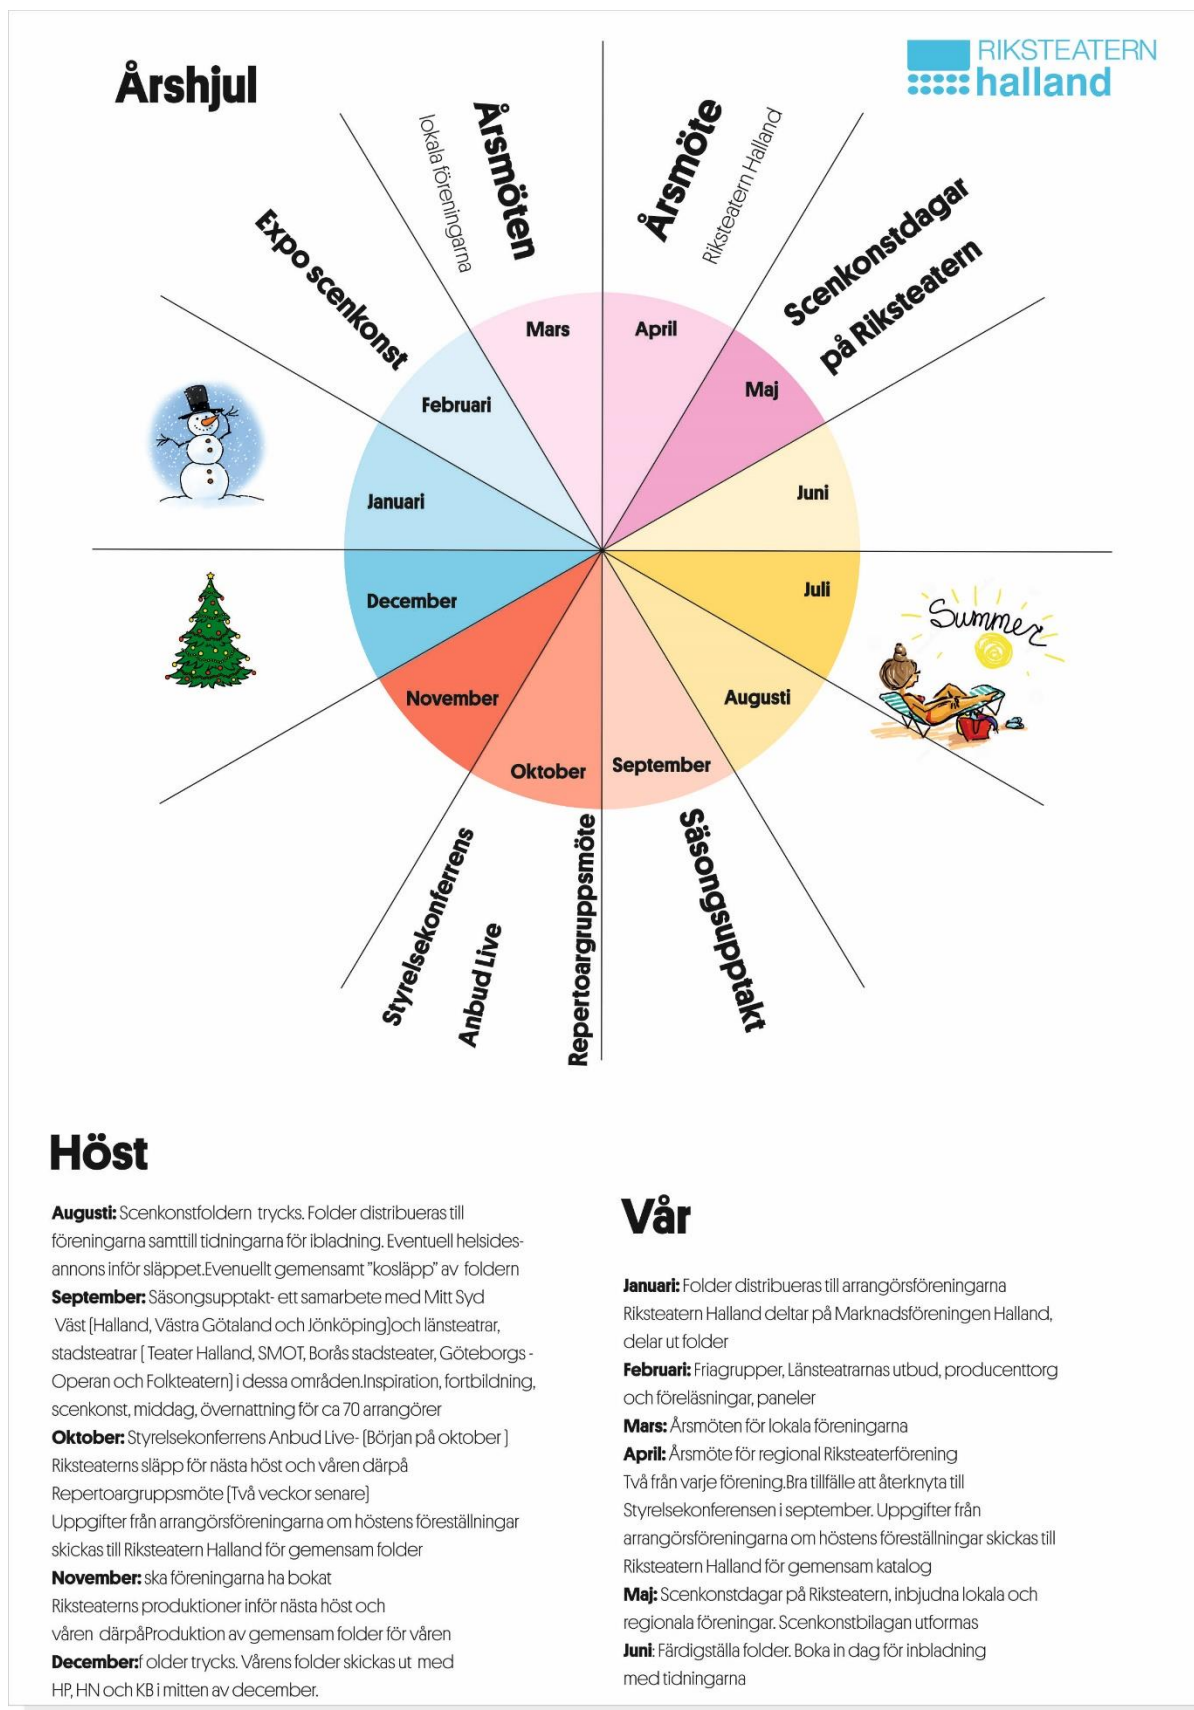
Årshjul

RIKSTEATERN halland

Årsmöten lokala föreningarna

Årsmöte Riksteatern Halland

Expo scenkonst

Scenkonstdagar på Riksteatern

Mars
April
Februari
Maj
Januari
Juni
December
Juli
November
Augusti
Oktober
September

Summer

Styrelsekonferens
Anbud Live
Repertoargruppsmöte
Säsongsupptakt

Höst

**Augusti:** Scenkonstfoldern trycks. Folder distribueras till föreningarna samttill tidningarna för ibladning. Eventuell helsidesannons inför släppet.Evenuellt gemensamt "kosläpp" av foldern
**September:** Säsongsupptakt- ett samarbete med Mitt Syd Väst [Halland, Västra Götaland och Jönköping]och länsteatrar, stadsteatrar [ Teater Halland, SMOT, Borås stadsteater, Göteborgs - Operan och Folkteatern] i dessa områden.Inspiration, fortbildning, scenkonst, middag, övernattning för ca 70 arrangörer
**Oktober:** Styrelsekonferens Anbud Live- [Början på oktober ] Riksteaterns släpp för nästa höst och våren därpå Repertoargruppsmöte [Två veckor senare] Uppgifter från arrangörsföreningarna om höstens föreställningar skickas till Riksteatern Halland för gemensam folder
**November:** ska föreningarna ha bokat Riksteaterns produktioner inför nästa höst och våren därpåProduktion av gemensam folder för våren
**December:**f older trycks. Vårens folder skickas ut med HP, HN och KB i mitten av december.

Vår

**Januari:** Folder distribueras till arrangörsföreningarna Riksteatern Halland deltar på Marknadsföreningen Halland, delar ut folder
**Februari:** Friagrupper, Länsteatrarnas utbud, producenttorg och föreläsningar, paneler
**Mars:** Årsmöten för lokala föreningarna
**April:** Årsmöte för regional Riksteaterförening Två från varje förening.Bra tillfälle att återknyta till Styrelsekonferensen i september. Uppgifter från arrangörsföreningarna om höstens föreställningar skickas till Riksteatern Halland för gemensam katalog
**Maj:** Scenkonstdagar på Riksteatern, inbjudna lokala och regionala föreningar. Scenkonstbilagan utformas
**Juni**: Färdigställa folder. Boka in dag för inbladning med tidningarna